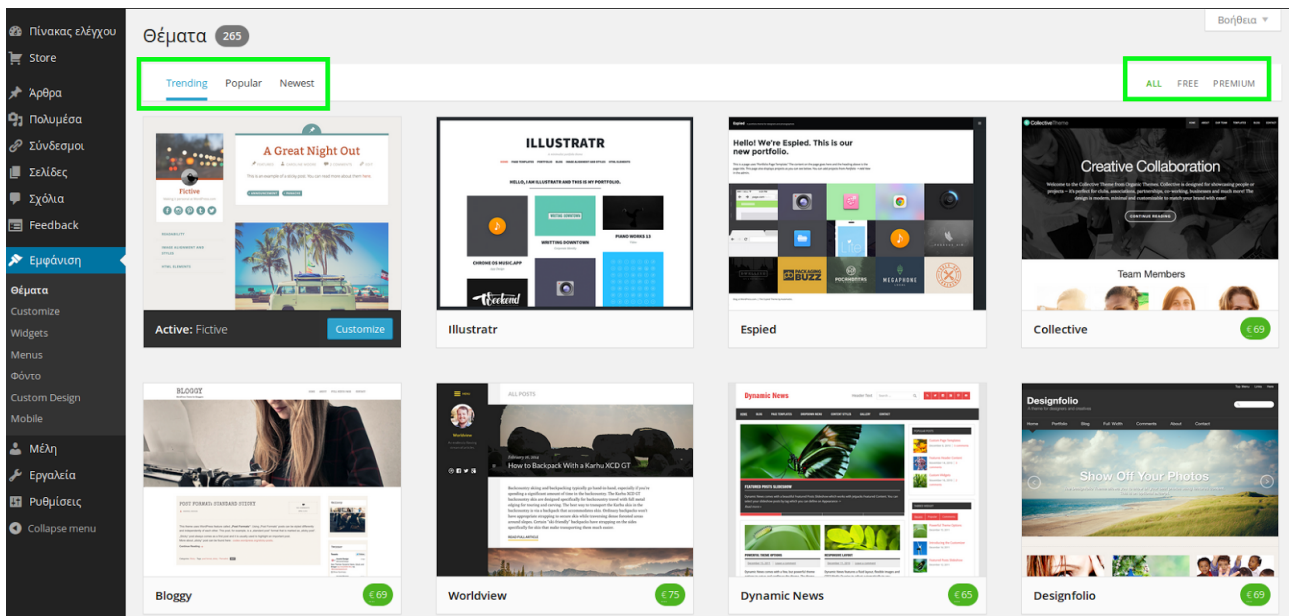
Πίνακας ελέγχου
Store
Άρθρα
Πολυμέσα
Σύνδεσμοι
Σελίδες
Σχόλια
Feedback
Εμφάνιση
Θέματα
Customize
Widgets
Menus
Φόντο
Custom Design
Mobile
Μέλη
Εργαλεία
Ρυθμίσεις
Collapse menu

Θέματα 265

Βοήθεια

Trending Popular Newest

ALL FREE PREMIUM

A Great Night Out
Fictive
Active: Fictive
Customize

ILLUSTRATR
HELLO, I AM ILLUSTRATR AND THIS IS MY PORTFOLIO.
Illustratr

Hello! We're Espied. This is our new portfolio.
Espied

Creative Collaboration
Team Members
Collective
€ 69

BLOGGY
Bloggy
€ 69

ALL POSTS
How to Backpack With a Karhu XCD GT
Worldview
€ 75

Dynamic News
Dynamic News
€ 65

Designfolio
Show Off Your Photos
Designfolio
€ 69